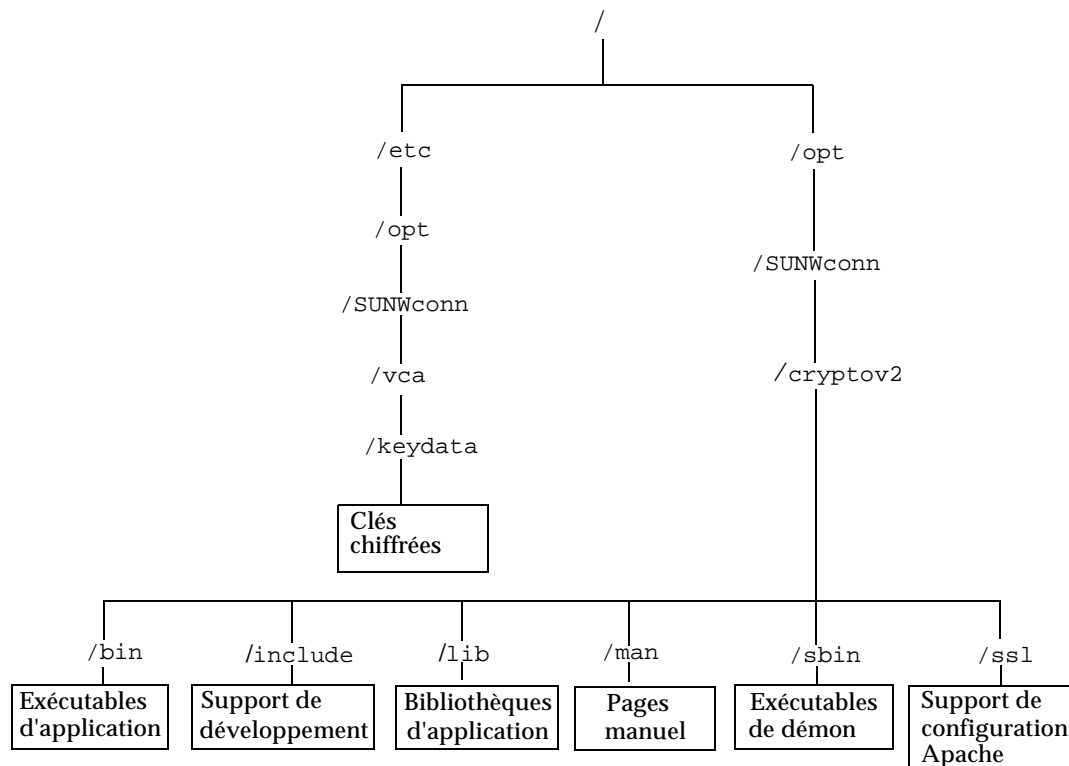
/

/etc

/opt

/SUNWconn

/vca

/keydata

Clés chiffrées

/opt

/SUNWconn

/cryptov2

/bin

Exécutables d'application

/include

Support de développement

/lib

Bibliothèques d'application

/man

Pages manuel

/sbin

Exécutables de démon

/ssl

Support de configuration Apache